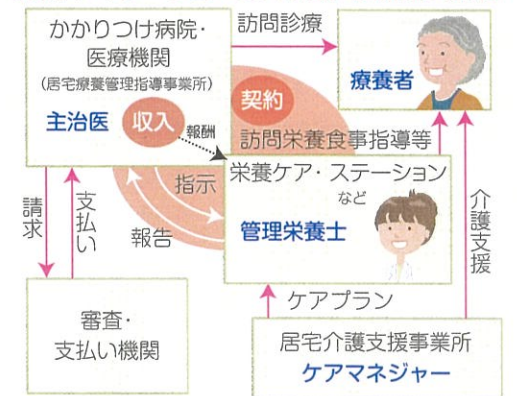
かかりつけ病院・医療機関
(居宅療養管理指導事業所)
主治医

収入

報酬

訪問診療

療養者

契約

訪問栄養食事指導等

指示

報告

栄養ケア・ステーション
など
管理栄養士

請求

支払い

介護支援

ケアプラン

審査・支払い機関

居宅介護支援事業所
ケアマネジャー